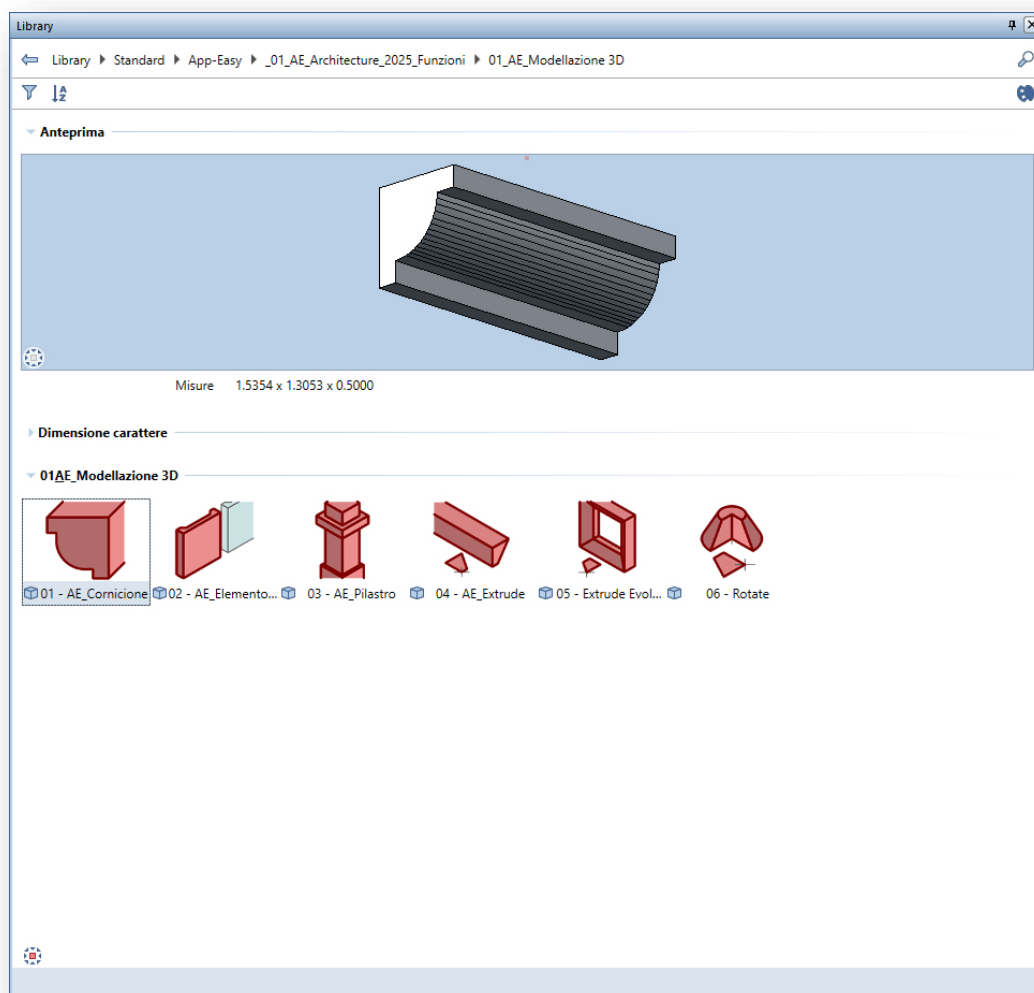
Library

Library ▸ Standard ▸ App-Easy ▸ _01_AE_Architecture_2025_Funzioni ▸ 01_AE_Modellazione 3D

Anteprima

Misure 1.5354 x 1.3053 x 0.5000

Dimensione carattere

01AE_Modellazione 3D

01 - AE_Cornicione
02 - AE_Elemento...
03 - AE_Pilastro
04 - AE_Extrude
05 - Extrude Evol...
06 - Rotate